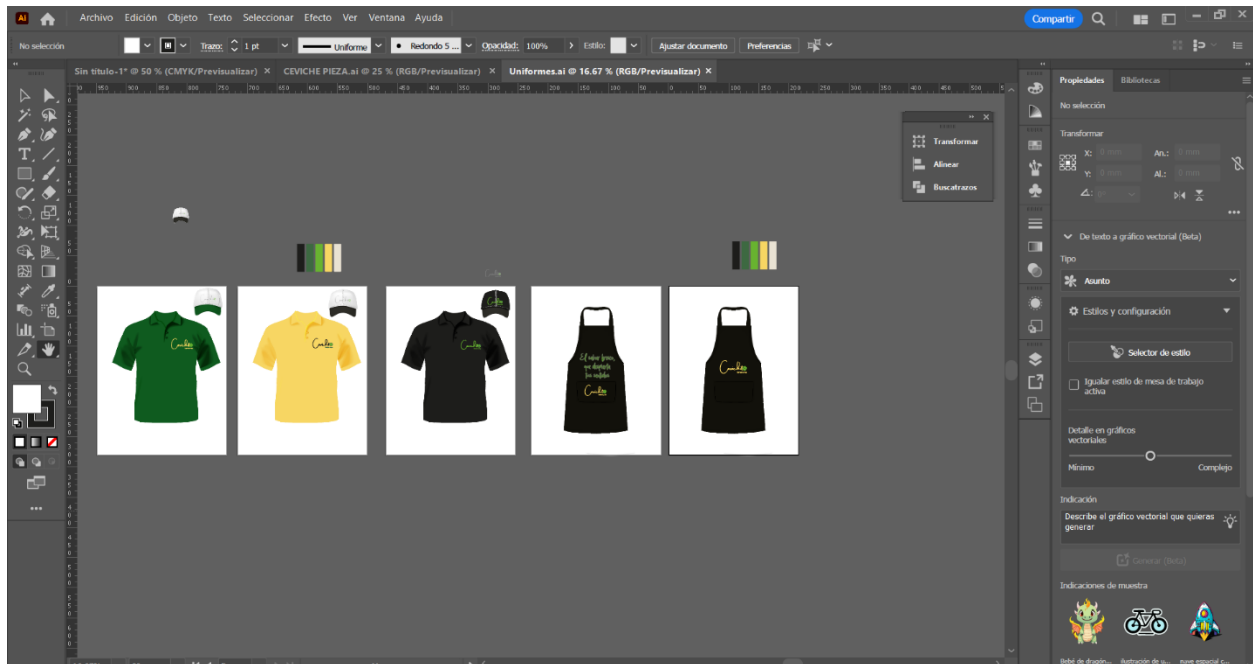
Archivo Edición Objeto Texto Seleccionar Efecto Ver Ventana Ayuda

Compartir

No selección

Trazo: 1 pt

Uniforme

Redondo 5 ...

Opacidad: 100%

Estilo:

Ajustar documento

Preferencias

Sin título-1* @ 50 % (CMYK/Previsualizar) ×

CEVICHE PIEZA.ai @ 25 % (RGB/Previsualizar) ×

Uniformes.ai @ 16.67 % (RGB/Previsualizar) ×

Transformar

Alinear

Buscatrazos

El sabor fresco que despierta los sentidos

Propiedades

Bibliotecas

No selección

Transformar

X:

An.:

Y:

Al.:

De texto a gráfico vectorial (Beta)

Tipo

Asunto

Estilos y configuración

Selector de estilo

Igualar estilo de mesa de trabajo activa

Detalle en gráficos vectoriales

Mínimo

Complejo

Indicación

Describe el gráfico vectorial que quieras generar

Generar (Beta)

Indicaciones de muestra

Bebé de dragón...

Ilustración de u...

nave espacial c...